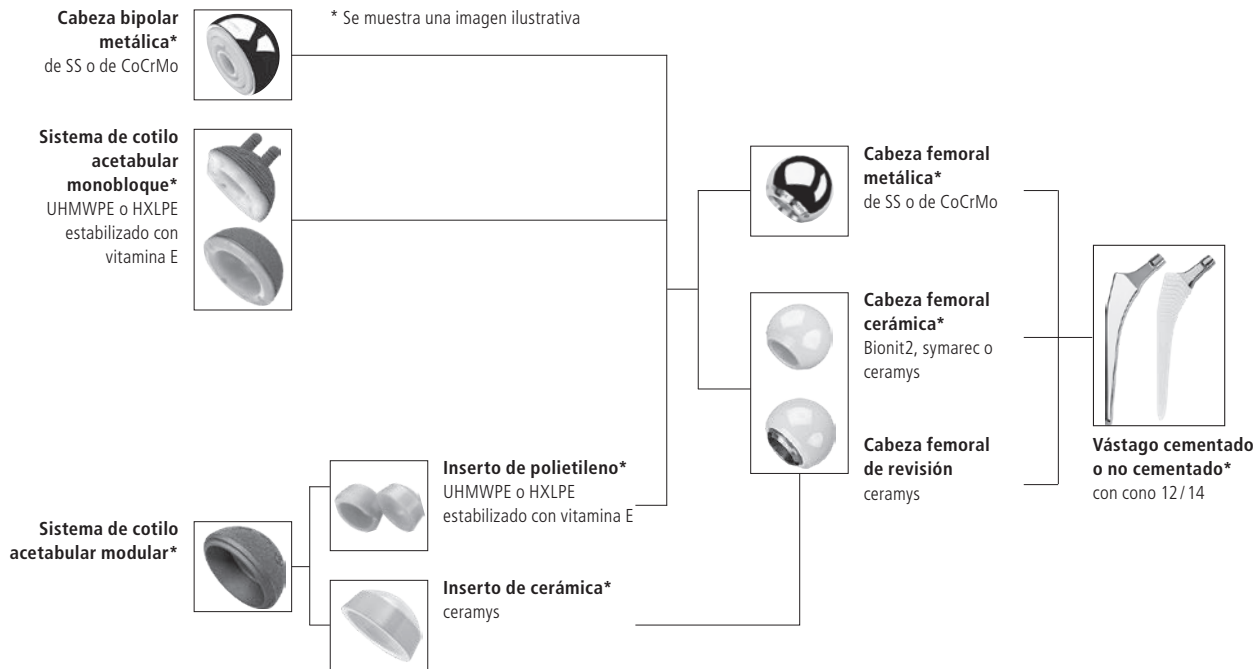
**Cabeza bipolar metálica***
de SS o de CoCrMo

* Se muestra una imagen ilustrativa

**Sistema de cotilo acetabular monobloque***
UHMWPE o HXLPE estabilizado con vitamina E

**Cabeza femoral metálica***
de SS o de CoCrMo

**Cabeza femoral cerámica***
Bionit2, symarec o ceramys

**Cabeza femoral de revisión**
ceramys

**Vástago cementado o no cementado***
con cono 12/14

**Inserto de polietileno***
UHMWPE o HXLPE estabilizado con vitamina E

**Sistema de cotilo acetabular modular***

**Inserto de cerámica***
ceramys